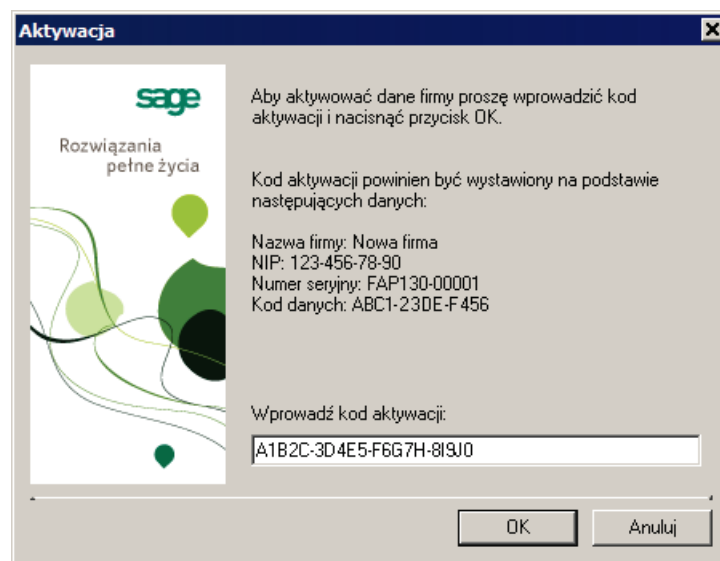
Aktywacja

sage

Rozwiązania pełne życia

Aby aktywować dane firmy proszę wprowadzić kod aktywacji i nacisnąć przycisk OK.

Kod aktywacji powinien być wystawiony na podstawie następujących danych:

Nazwa firmy: Nowa firma
NIP: 123-456-78-90
Numer seryjny: FAP130-00001
Kod danych: ABC1-23DE-F456

Wprowadź kod aktywacji:

A1B2C-3D4E5-F6G7H-8I9J0

OK

Anuluj